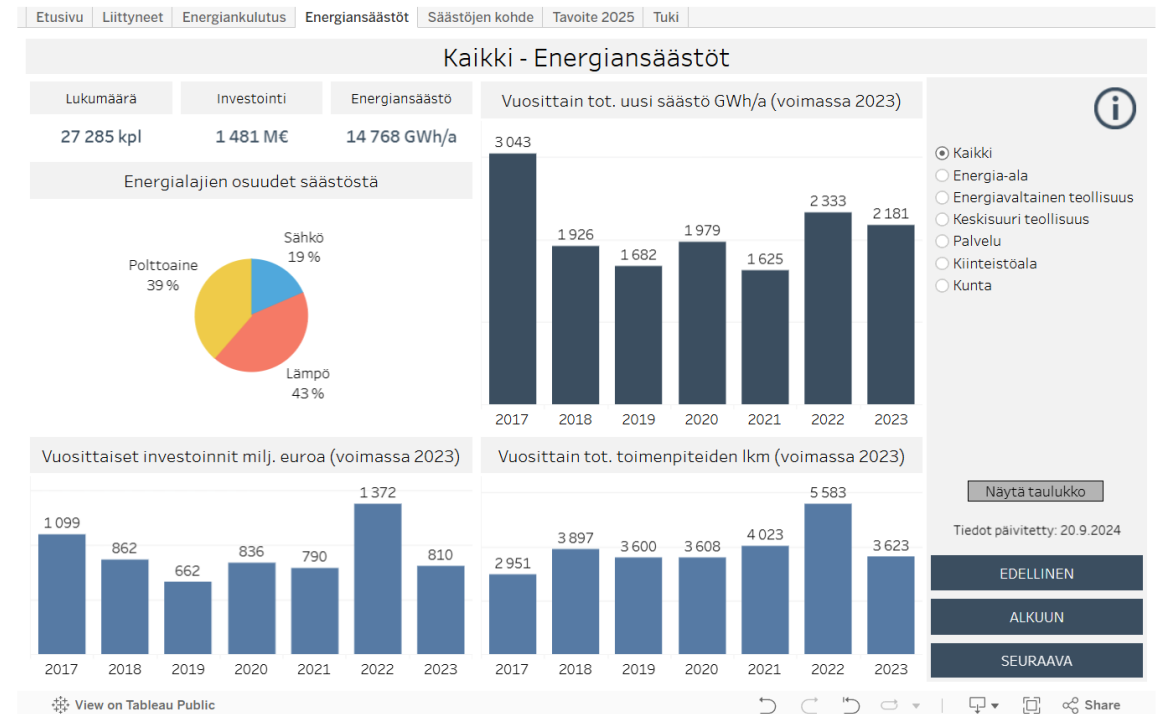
Etusivu | Liittyneet | Energiankulutus | Energiansäästöt | Säästöjen kohde | Tavoite 2025 | Tuki

Kaikki - Energiansäästöt

| Lukumäärä | Investointi | Energiansäästö |
|---|---|---|
| 27 285 kpl | 1 481 M€ | 14 768 GWh/a |

Energialajien osuudet säästöstä

Sähkö 19 %
Polttoaine 39 %
Lämpö 43 %

Vuosittain tot. uusi säästö GWh/a (voimassa 2023)

| 2017 | 2018 | 2019 | 2020 | 2021 | 2022 | 2023 |
|---|---|---|---|---|---|---|
| 3 043 | 1 926 | 1 682 | 1 979 | 1 625 | 2 333 | 2 181 |

Kaikki
Energia-ala
Energiavaltainen teollisuus
Keskisuuri teollisuus
Palvelu
Kiinteistöala
Kunta

Vuosittaiset investoinnit milj. euroa (voimassa 2023)

| 2017 | 2018 | 2019 | 2020 | 2021 | 2022 | 2023 |
|---|---|---|---|---|---|---|
| 1 099 | 862 | 662 | 836 | 790 | 1 372 | 810 |

Vuosittain tot. toimenpiteiden lkm (voimassa 2023)

| 2017 | 2018 | 2019 | 2020 | 2021 | 2022 | 2023 |
|---|---|---|---|---|---|---|
| 2 951 | 3 897 | 3 600 | 3 608 | 4 023 | 5 583 | 3 623 |

Näytä taulukko

Tiedot päivitetty: 20.9.2024

EDELLINEN
ALKUUN
SEURAAVA

View on Tableau Public
Share